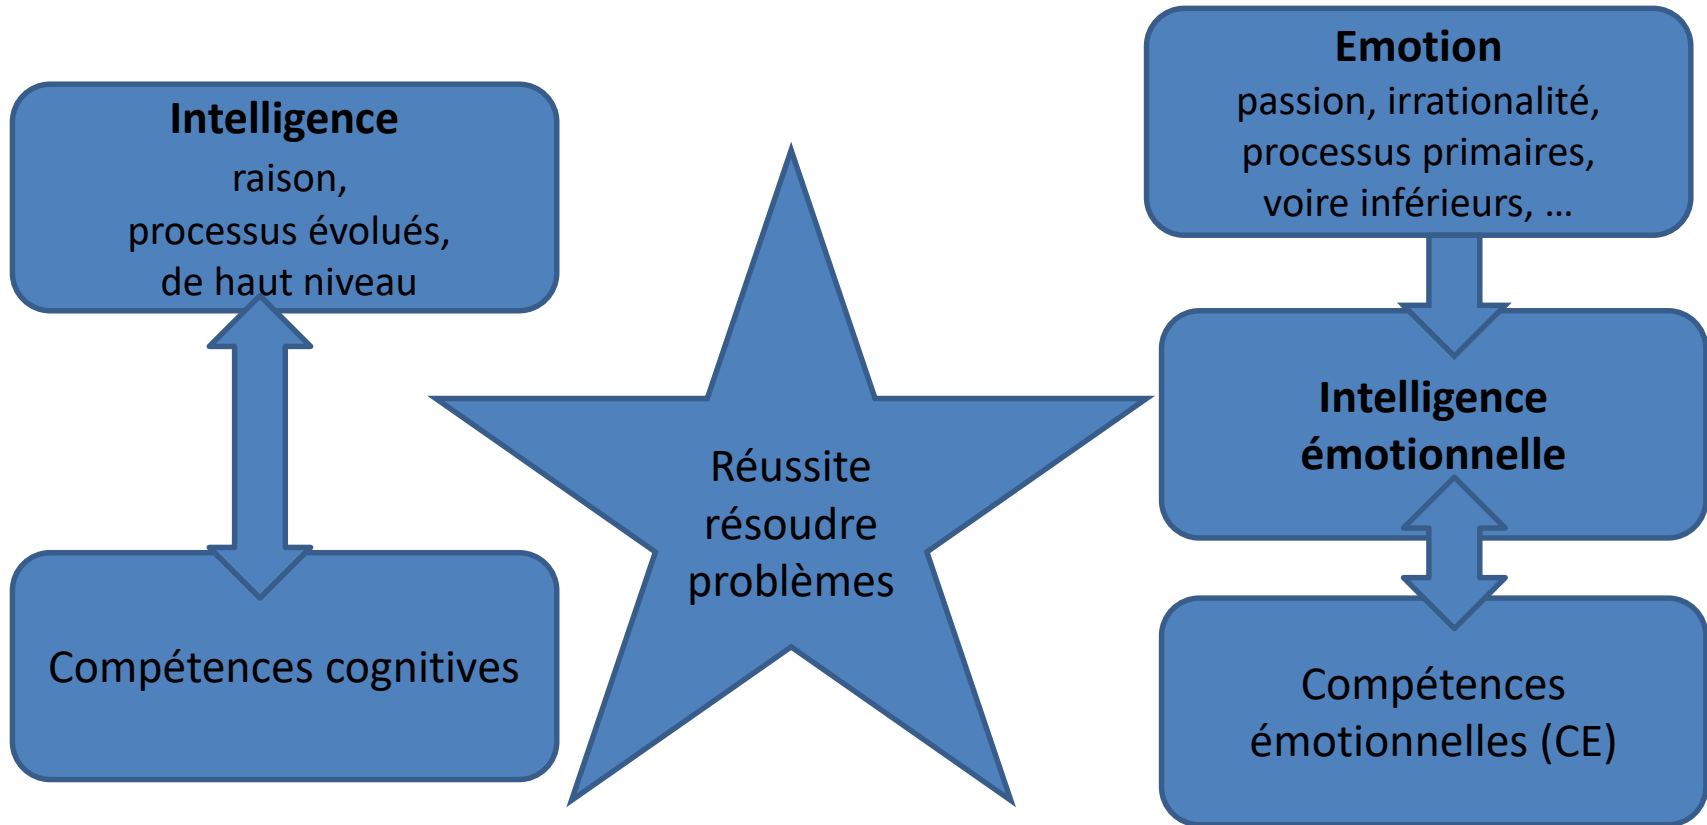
Intelligence
raison,
processus évolués,
de haut niveau

Compétences cognitives

Réussite
résoudre
problèmes

Emotion
passion, irrationalité,
processus primaires,
voire inférieurs, …

Intelligence
émotionnelle

Compétences
émotionnelles (CE)